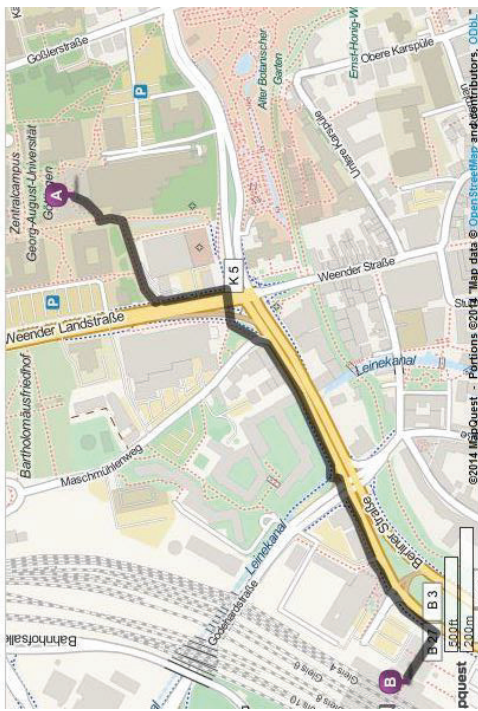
Goßlerstraße
P
Zentralcampus
Georg-August-Universität
Göttingen
A
Obere Karspüle
Ernst-Honig-W
Alter Botanischer Garten
Untere Karspüle
P
Weender Landstraße
K 5
Weender Straße
Bartholomäusfriedhof
Maschmühlenweg
Leinekanal
Leinekanal
Berliner Straße
Goethestraße
B 3
B 27
B
Bahnhofsallee
Gleis 4
Gleis 6
Gleis 10
500ft
200m
mapquest
©2014 MapQuest · Portions ©2014 "Map data © OpenStreetMap and contributors, ODbL"